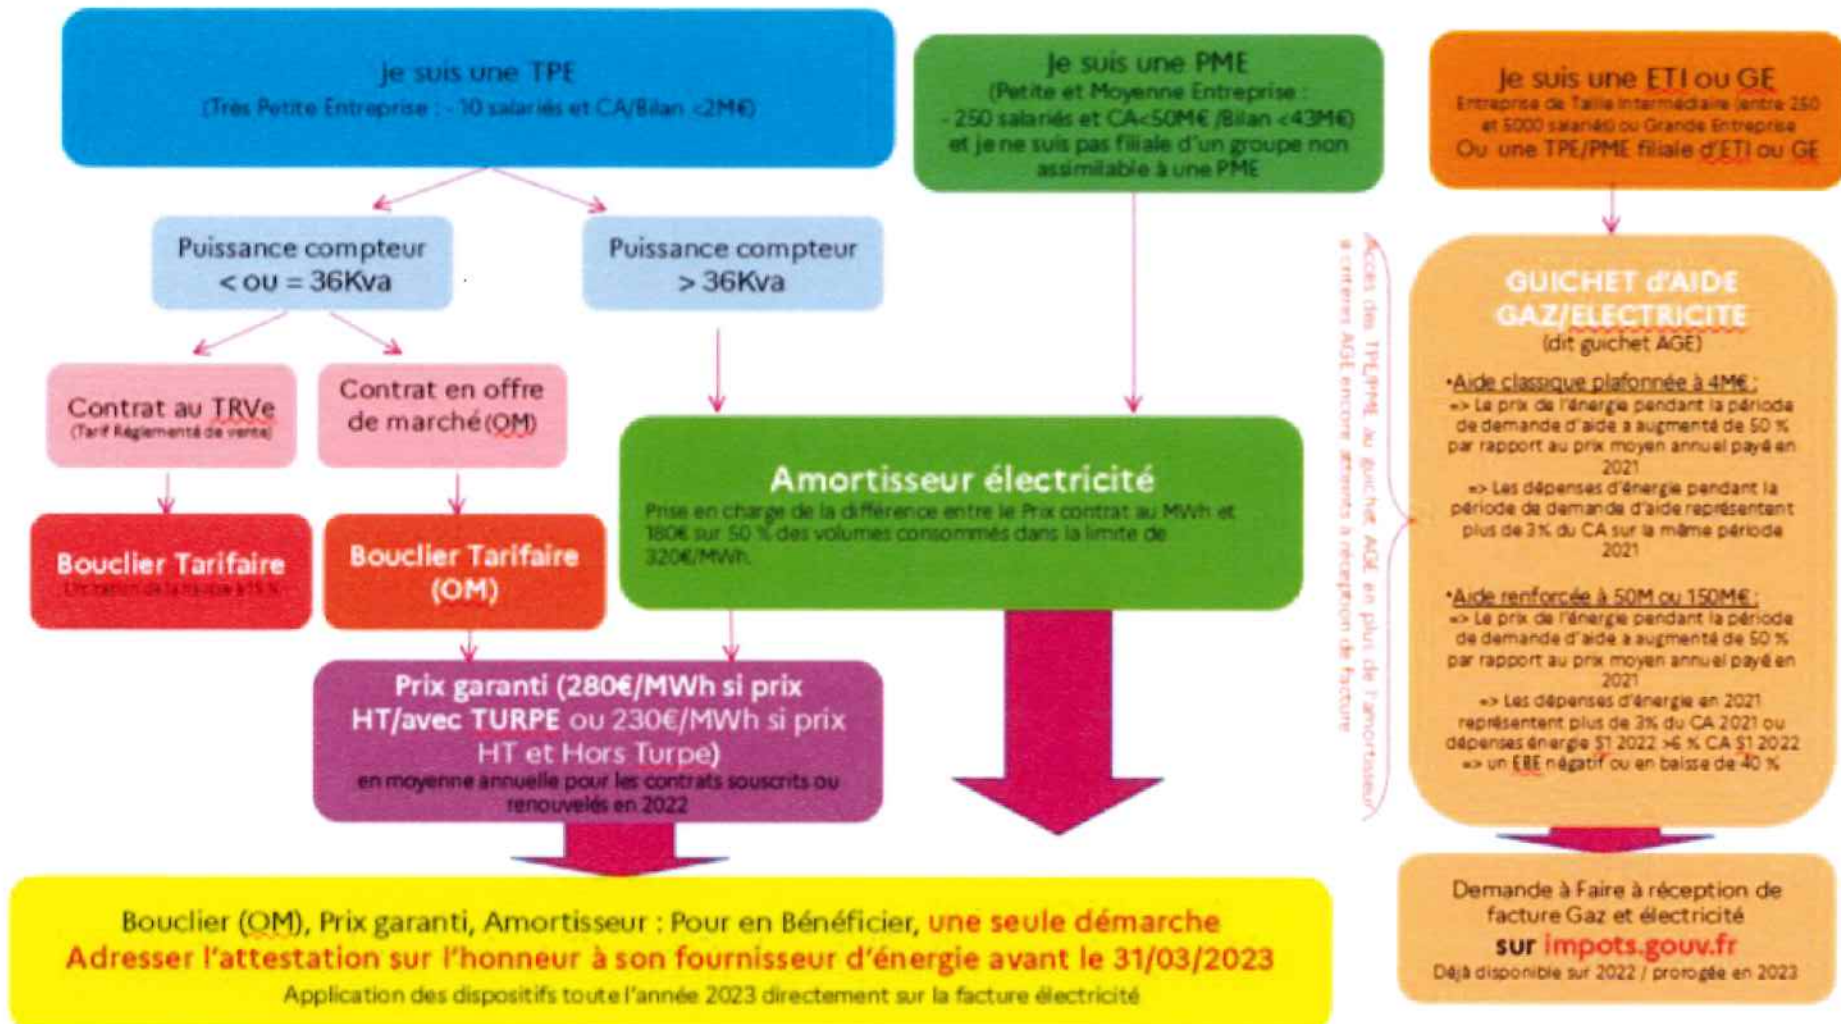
Je suis une TPE
(Très Petite Entreprise : - 10 salariés et CA/Bilan <2M€)

Je suis une PME
(Petite et Moyenne Entreprise :
- 250 salariés et CA<50M€ /Bilan <43M€)
et je ne suis pas filiale d'un groupe non assimilable à une PME

Je suis une ETI ou GE
Entreprise de Taille Intermédiaire (entre 250 et 5000 salariés) ou Grande Entreprise
Ou une TPE/PME filiale d'ETI ou GE

Puissance compteur
< ou = 36Kva

Puissance compteur
> 36Kva

Contrat au TRVe
(Tarif Réglementé de vente)

Contrat en offre de marché (OM)

Bouclier Tarifaire
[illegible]

Bouclier Tarifaire (OM)

Amortisseur électricité
Prise en charge de la différence entre le Prix contrat au MWh et 180€ sur 50 % des volumes consommés dans la limite de 320€/MWh.

Prix garanti (280€/MWh si prix HT/avec TURPE ou 230€/MWh si prix HT et Hors Turpe)
en moyenne annuelle pour les contrats souscrits ou renouvelés en 2022

Accès des TPE/PME au guichet AGE en plus de l'amortisseur si critères AGE encore atteints à réception de facture

GUICHET d'AIDE GAZ/ELECTRICITE
(dit guichet AGE)

•Aide classique plafonnée à 4M€ :
=> Le prix de l'énergie pendant la période de demande d'aide a augmenté de 50 % par rapport au prix moyen annuel payé en 2021
=> Les dépenses d'énergie pendant la période de demande d'aide représentent plus de 3% du CA sur la même période 2021

•Aide renforcée à 50M ou 150M€ :
=> Le prix de l'énergie pendant la période de demande d'aide a augmenté de 50 % par rapport au prix moyen annuel payé en 2021
=> Les dépenses d'énergie en 2021 représentent plus de 3% du CA 2021 ou dépenses énergie S1 2022 >6 % CA S1 2022
=> un EBE négatif ou en baisse de 40 %

Demande à Faire à réception de facture Gaz et électricité
sur impots.gouv.fr
Déjà disponible sur 2022 / prorogée en 2023

Bouclier (OM), Prix garanti, Amortisseur : Pour en Bénéficier, une seule démarche
Adresser l'attestation sur l'honneur à son fournisseur d'énergie avant le 31/03/2023
Application des dispositifs toute l'année 2023 directement sur la facture électricité